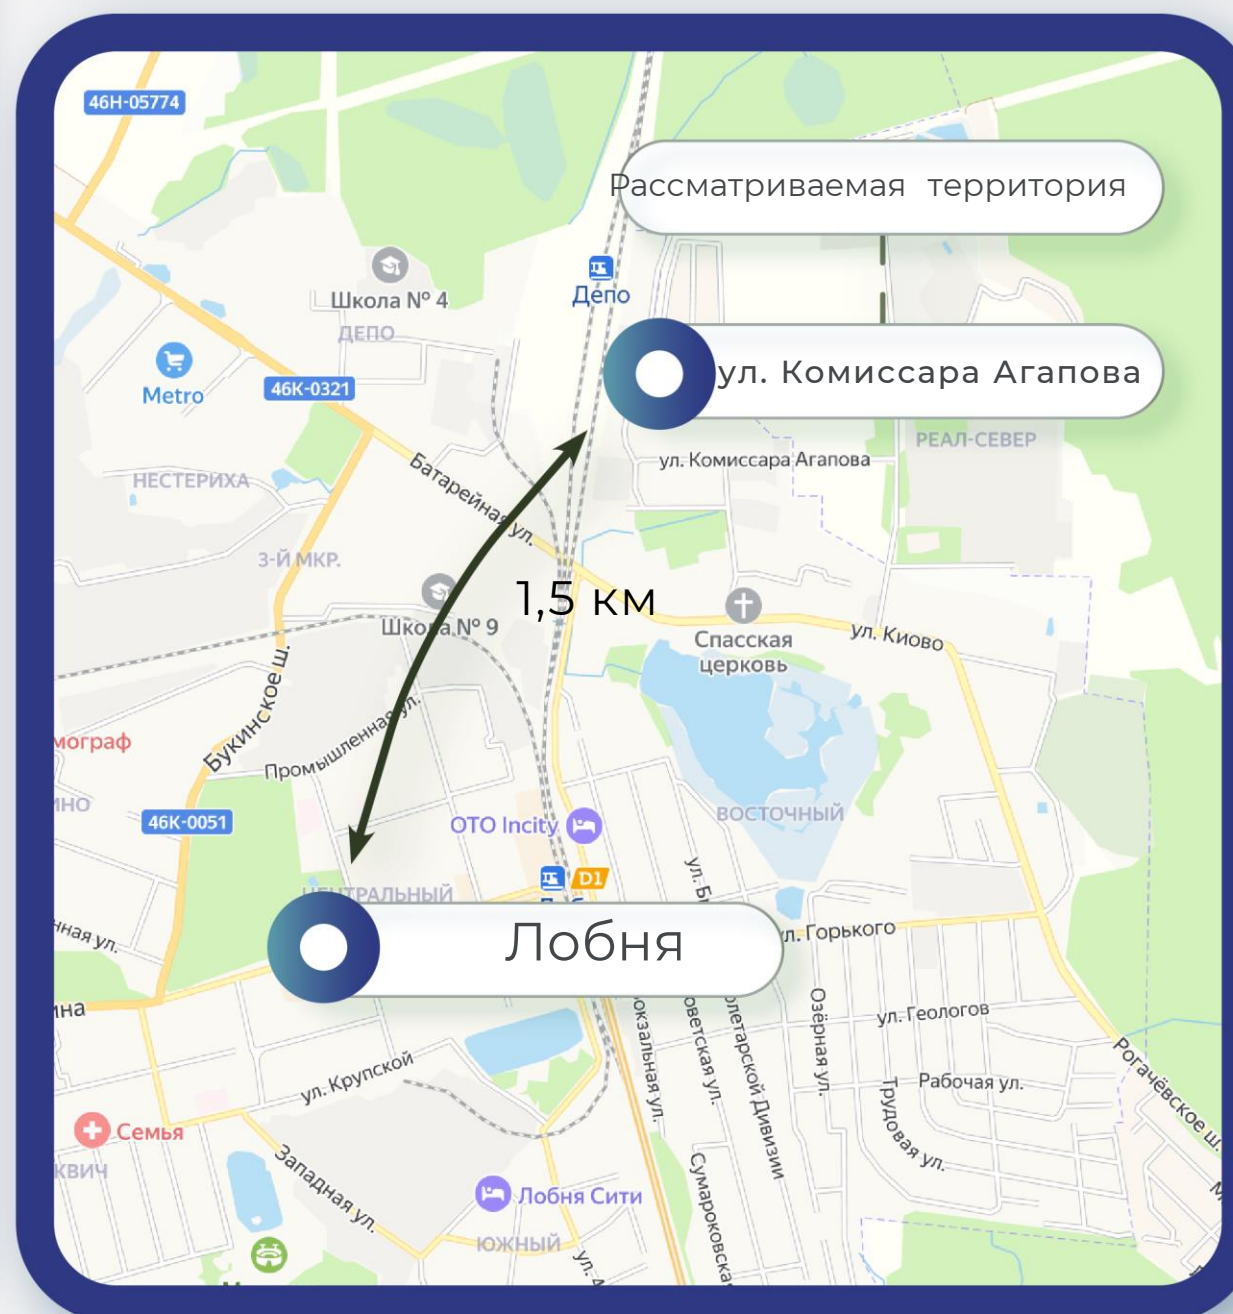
46Н-05774

Рассматриваемая территория

Школа № 4

ДЕПО

Депо

ул. Комиссара Агапова

Metro

46К-0321

РЕАЛ-СЕВЕР

ул. Комиссара Агапова

НЕСТЕРИХА

Батарейная ул.

3-Й МКР.

1,5 км

Школа № 9

Спасская церковь

ул. Киово

Букинское ш.

Промышленная ул.

мограф

ино

46К-0051

ОТО Incity

ВОСТОЧНЫЙ

D1

ЦЕНТРАЛЬНЫЙ

ул. Б

ная ул.

Лобня

ул. Горького

на

Озёрная ул.

ул. Геологов

окзальная ул.

оветская ул.

олетарской Дивизии

Рабочая ул.

Трудовая ул.

Рогачёвское ш.

ул. Крупской

Семья

квич

Западная ул.

Лобня Сити

ЮЖНЫЙ

Сумароковска

ул. А